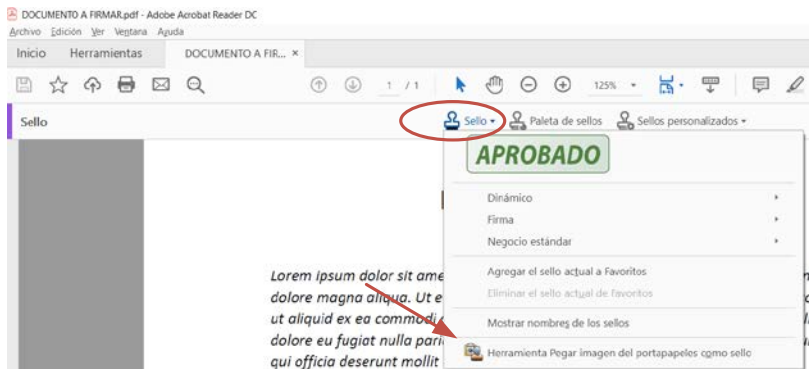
DOCUMENTO A FIRMAR.pdf - Adobe Acrobat Reader DC
Archivo Edición Ver Ventana Ayuda
Inicio Herramientas DOCUMENTO A FIR... ×
1 / 1 125%
Sello
Sello Paleta de sellos Sellos personalizados
APROBADO
Dinámico
Firma
Negocio estándar
Agregar el sello actual a Favoritos
Eliminar el sello actual de favoritos
Mostrar nombres de los sellos
Herramienta Pegar imagen del portapapeles como sello
Lorem ipsum dolor sit ame
dolore magna aliqua. Ut e
ut aliquid ex ea commodi
dolore eu fugiat nulla pari
qui officia deserunt mollit